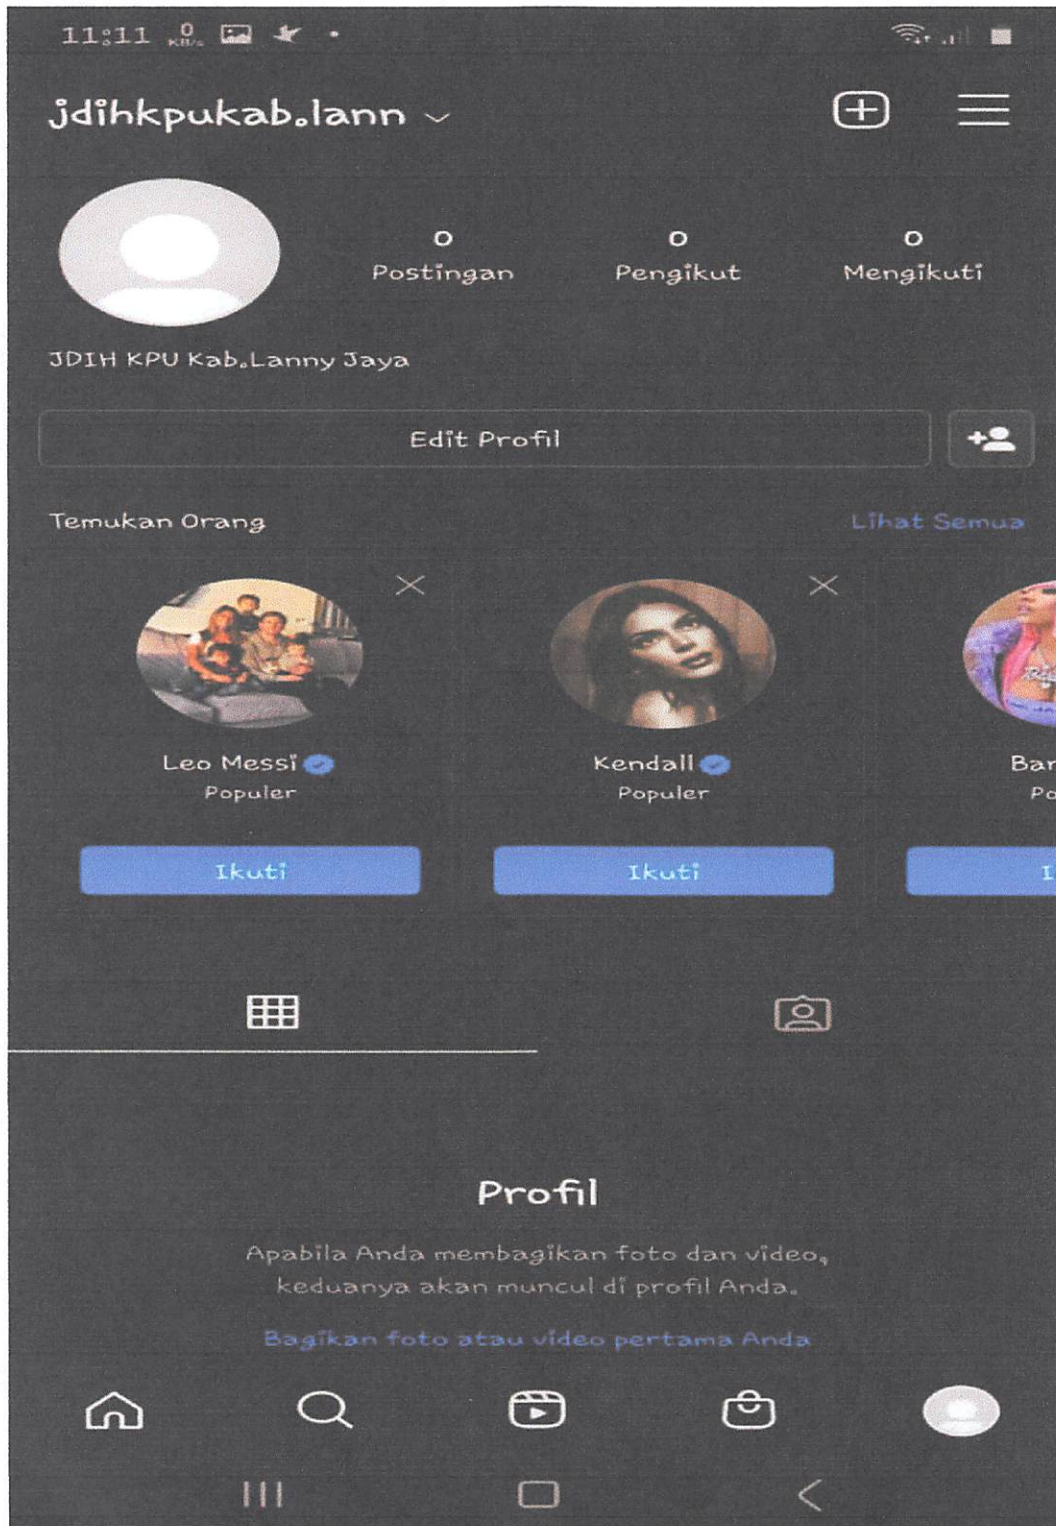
11:11 0 KB/s

jdihkpukab.lann

0
Postingan

0
Pengikut

0
Mengikuti

JDIH KPU Kab.Lanny Jaya

Edit Profil

Temukan Orang

Lihat Semua

Leo Messi
Populer
Ikuti

Kendall
Populer
Ikuti

Bar
Po
I

Profil

Apabila Anda membagikan foto dan video, keduanya akan muncul di profil Anda.

Bagikan foto atau video pertama Anda